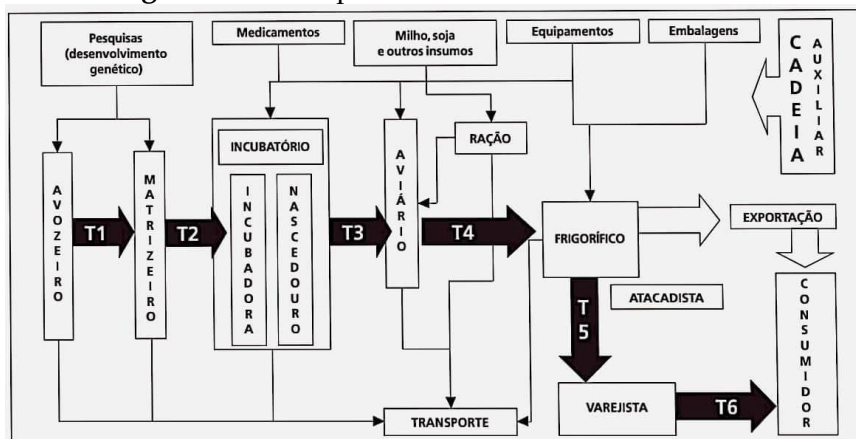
Pesquisas (desenvolvimento genético)

Medicamentos

Milho, soja e outros insumos

Equipamentos

Embalagens

CADEIA AUXILIAR

INCUBATÓRIO

INCUBADORA

NASCEDOURO

RAÇÃO

AVOZEIRO

T1

MATRIZEIRO

T2

T3

AVIÁRIO

T4

FRIGORÍFICO

EXPORTAÇÃO

T5

ATACADISTA

CONSUMIDOR

VAREJISTA

T6

TRANSPORTE